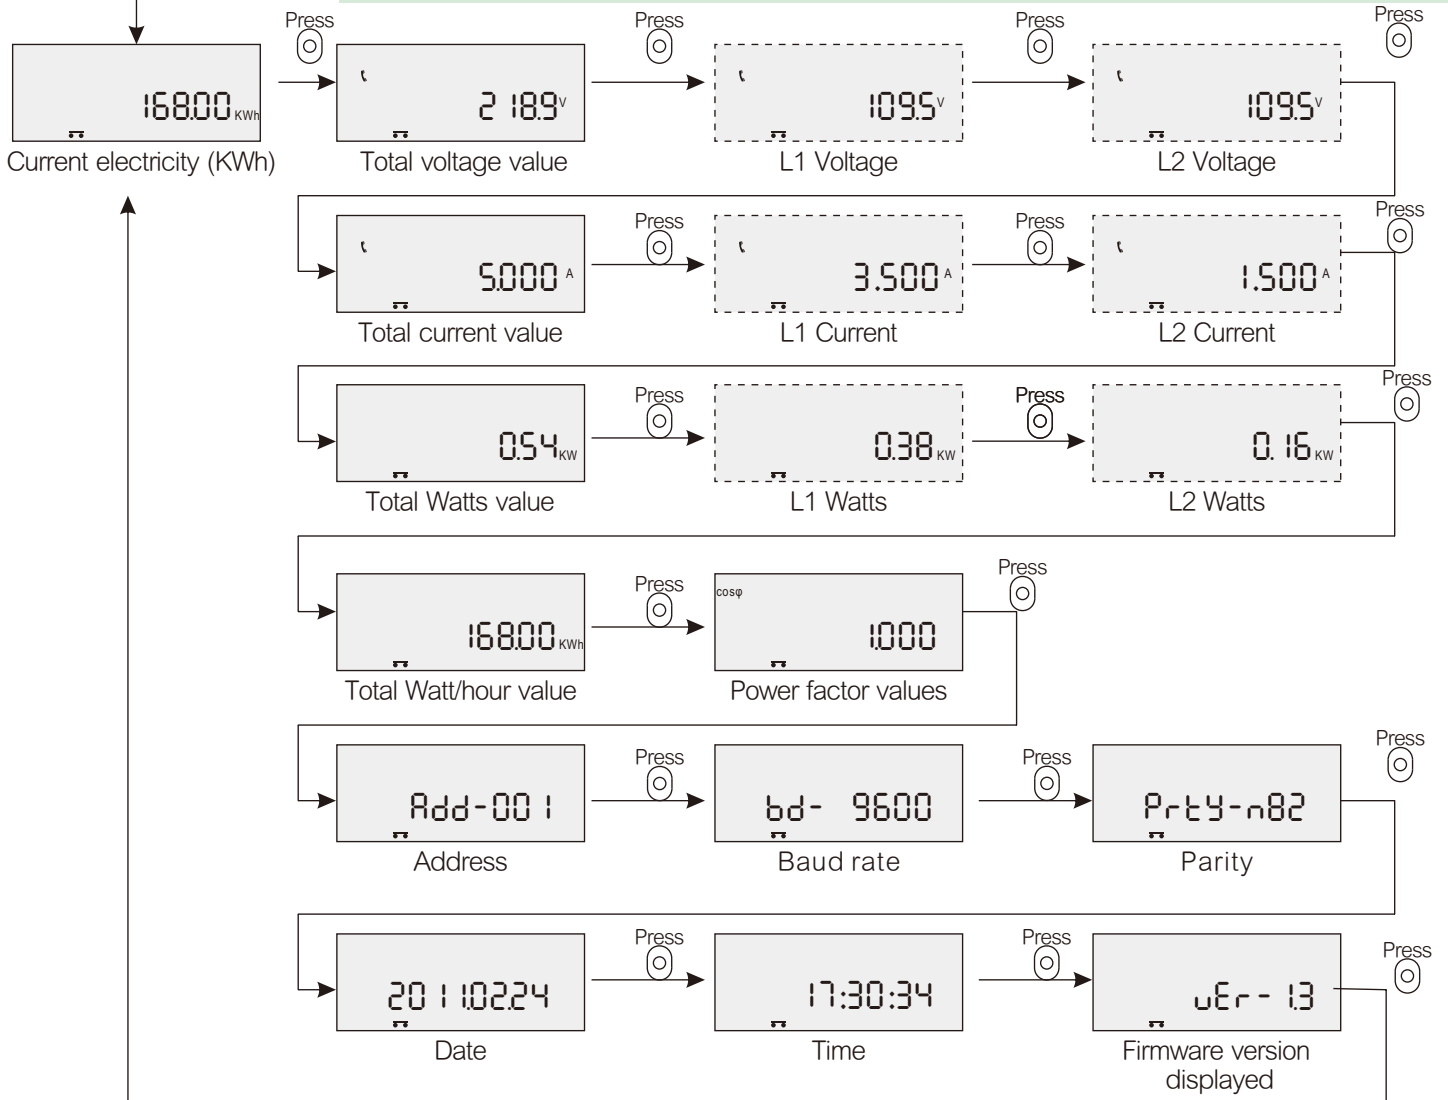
Press

168.00 KWh
Current electricity (KWh)

2 18.9 V
Total voltage value

Press

109.5 V
L1 Voltage

Press

109.5 V
L2 Voltage

Press

5.000 A
Total current value

Press

3.500 A
L1 Current

Press

1.500 A
L2 Current

Press

0.54 KW
Total Watts value

Press

0.38 KW
L1 Watts

Press

0. 16 KW
L2 Watts

Press

168.00 KWh
Total Watt/hour value

Press

cosφ
1.000
Power factor values

Press

Add-00 1
Address

Press

bd- 9600
Baud rate

Press

PrtY-n82
Parity

Press

20 1 1.02.24
Date

Press

17:30:34
Time

Press

uEr- 1.3
Firmware version displayed

Press